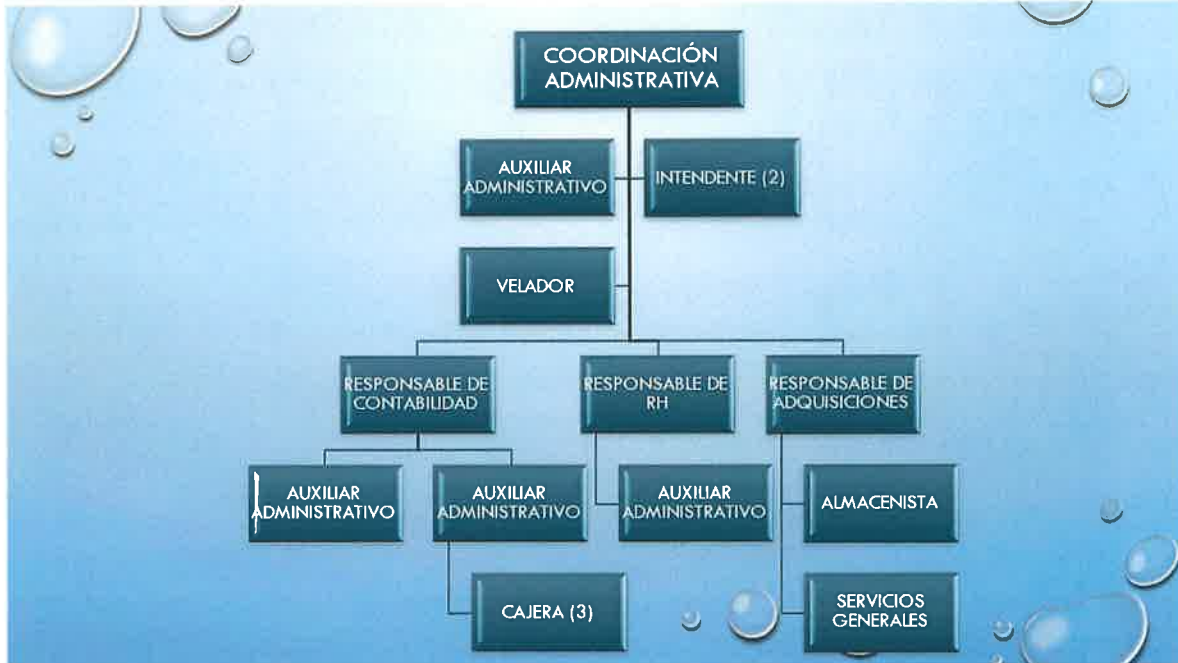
COORDINACIÓN ADMINISTRATIVA

AUXILIAR ADMINISTRATIVO

INTENDENTE (2)

VELADOR

RESPONSABLE DE CONTABILIDAD

RESPONSABLE DE RH

RESPONSABLE DE ADQUISICIONES

AUXILIAR ADMINISTRATIVO

AUXILIAR ADMINISTRATIVO

CAJERA (3)

AUXILIAR ADMINISTRATIVO

ALMACENISTA

SERVICIOS GENERALES